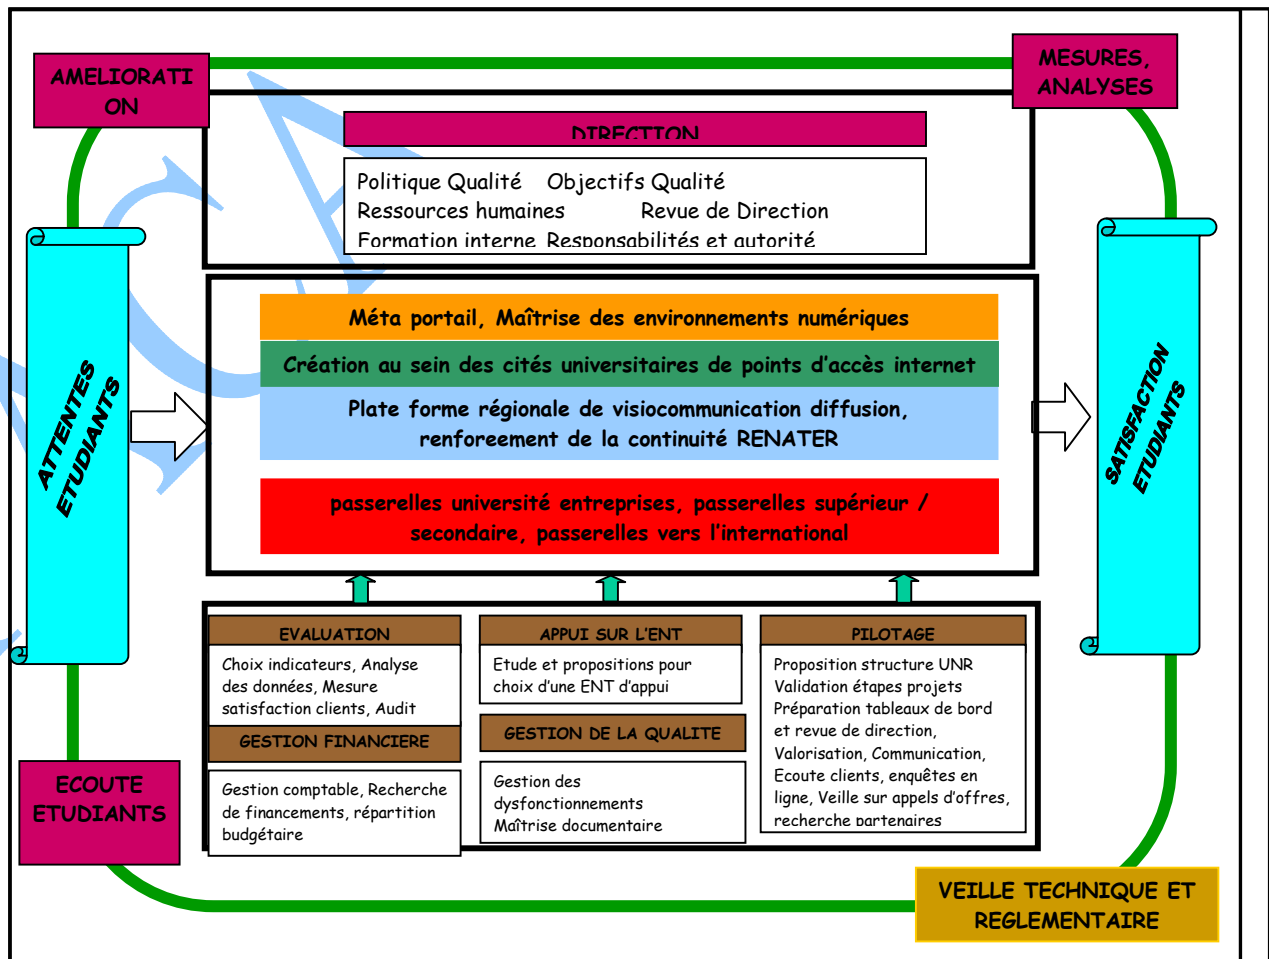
AMELIORATI ON

MESURES, ANALYSES

DIRECTION

Politique Qualité Objectifs Qualité
Ressources humaines Revue de Direction
Formation interne Responsabilités et autorité

ATTENTES ETUDIANTS

Méta portail, Maîtrise des environnements numériques

Création au sein des cités universitaires de points d'accès internet

Plate forme régionale de visiocommunication diffusion, renforcement de la continuité RENATER

passerelles université entreprises, passerelles supérieur / secondaire, passerelles vers l'international

SATISFACTION ETUDIANTS

EVALUATION

Choix indicateurs, Analyse des données, Mesure satisfaction clients, Audit

GESTION FINANCIERE

Gestion comptable, Recherche de financements, répartition budgétaire

APPUI SUR L'ENT

Etude et propositions pour choix d'une ENT d'appui

GESTION DE LA QUALITE

Gestion des dysfonctionnements
Maîtrise documentaire

PILOTAGE

Proposition structure UNR
Validation étapes projets
Préparation tableaux de bord et revue de direction,
Valorisation, Communication,
Ecoute clients, enquêtes en ligne, Veille sur appels d'offres,
recherche partenaires

ECOUTE ETUDIANTS

VEILLE TECHNIQUE ET REGLEMENTAIRE